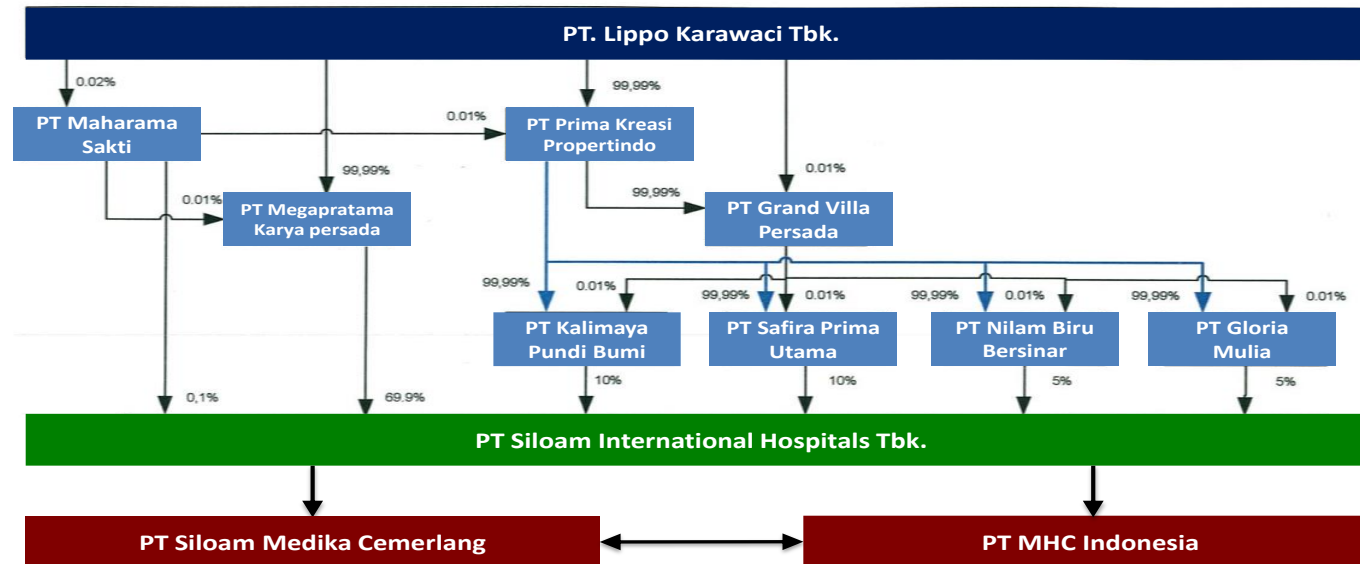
PT. Lippo Karawaci Tbk.

0.02%

99,99%

PT Maharama Sakti

0.01%

PT Prima Kreasi Propertindo

99,99%

0.01%

0.01%

PT Megapratama Karya persada

99,99%

PT Grand Villa Persada

99,99%

0.01%

99,99%

0.01%

99,99%

0.01%

99,99%

0.01%

PT Kalimaya Pundi Bumi

PT Safira Prima Utama

PT Nilam Biru Bersinar

PT Gloria Mulia

0,1%

69.9%

10%

10%

5%

5%

PT Siloam International Hospitals Tbk.

PT Siloam Medika Cemerlang

PT MHC Indonesia